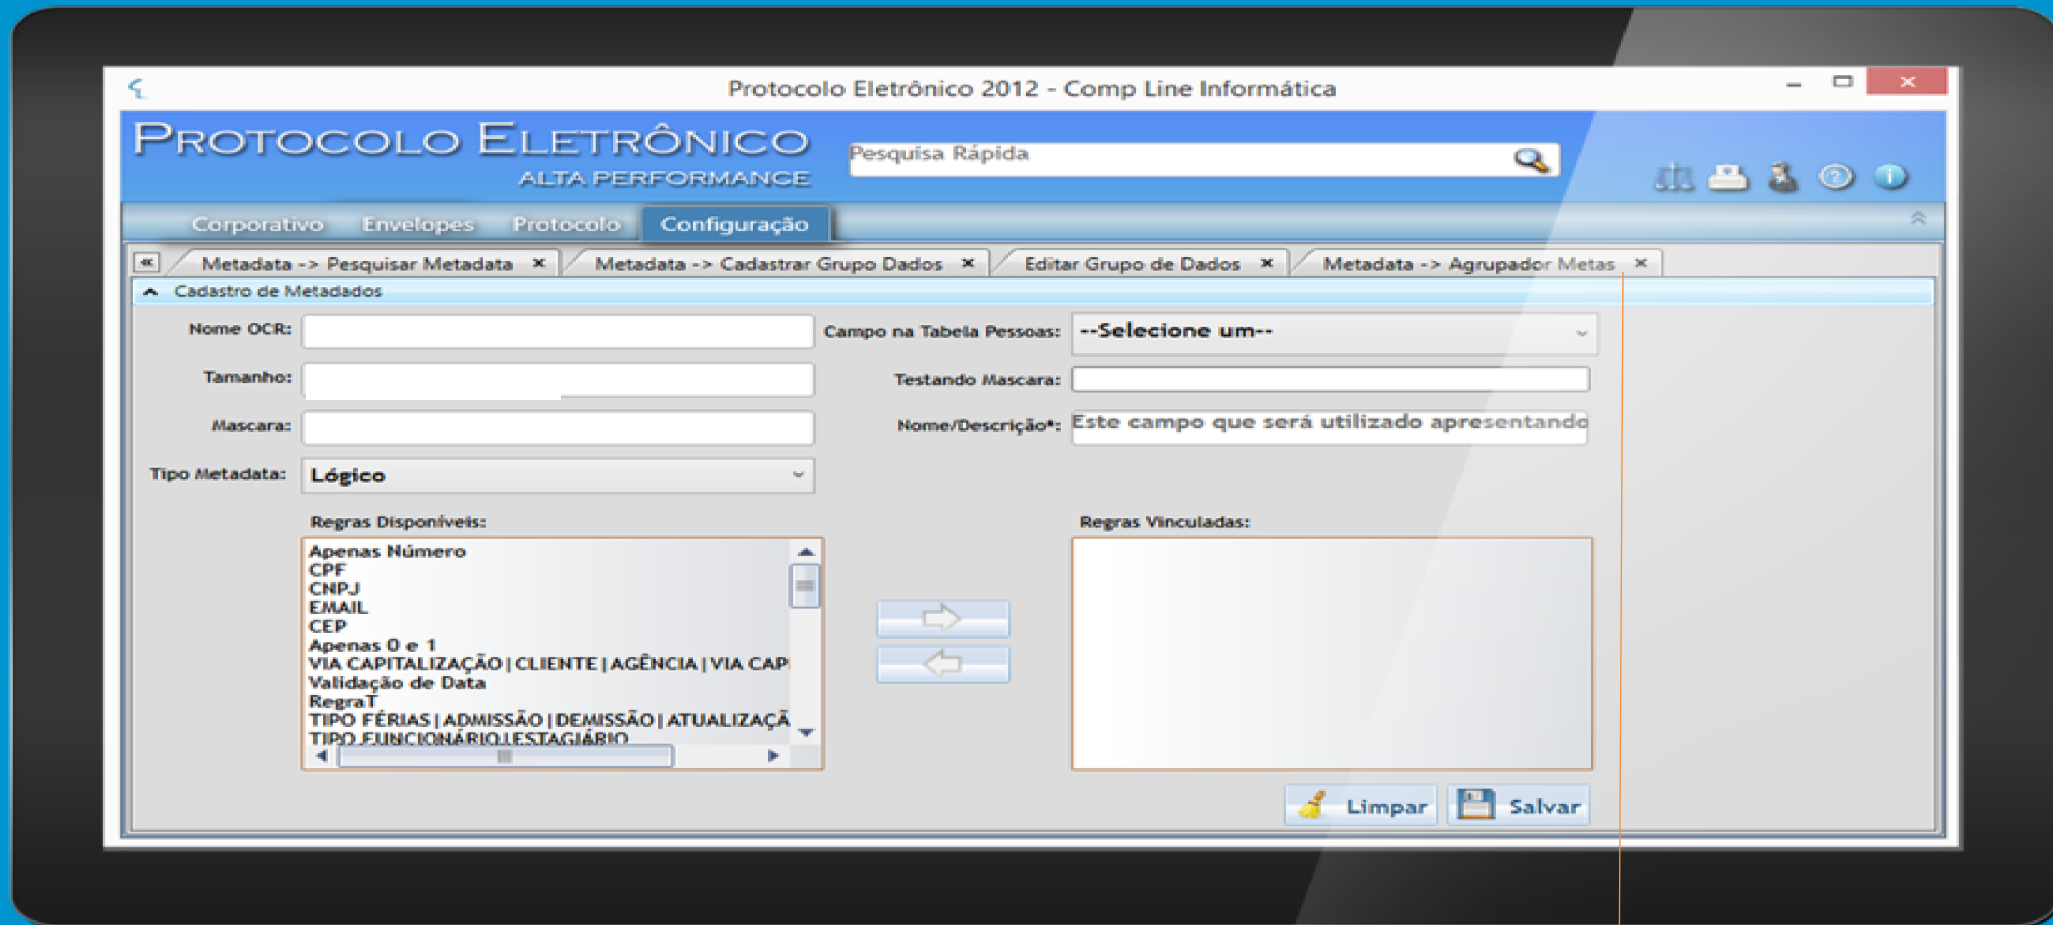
Protocolo Eletrônico 2012 - Comp Line Informática

PROTOCOLO ELETRÔNICO
ALTA PERFORMANCE

Pesquisa Rápida

Corporativo Envelopes Protocolo Configuração

Metadata -> Pesquisar Metadata × Metadata -> Cadastrar Grupo Dados × Editar Grupo de Dados × Metadata -> Agrupador Metas ×

Cadastro de Metadados

Nome OCR:
Campo na Tabela Pessoas: --Selecione um--
Tamanho:
Testando Mascara:
Mascara:
Nome/Descrição*: Este campo que será utilizado apresentando
Tipo Metadata: Lógico

Regras Disponíveis:
Apenas Número
CPF
CNPJ
EMAIL
CEP
Apenas 0 e 1
VIA CAPITALIZAÇÃO | CLIENTE | AGÊNCIA | VIA CAP
Validação de Data
RegraT
TIPO FÉRIAS | ADMISSÃO | DEMISSÃO | ATUALIZAÇÃ
TIPO FUNCIONÁRIO|ESTAGIÁRIO

Regras Vinculadas:

Limpar Salvar